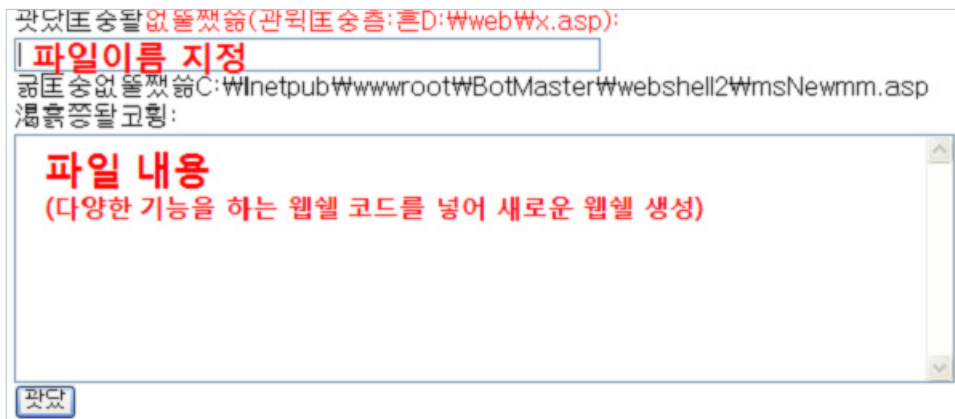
괏댔匡숭돨없뚤쨌쓺(관윅匡숭츰:흔D:₩web₩x.asp):
파일이름 지정
굶匡숭없뚤쨌쓺C:₩Inetpub₩wwwroot₩BotMaster₩webshell2₩msNewmm.asp
渴흙쪄돨코휭:
파일 내용
(다양한 기능을 하는 웹쉘 코드를 넣어 새로운 웹쉘 생성)
괏댔